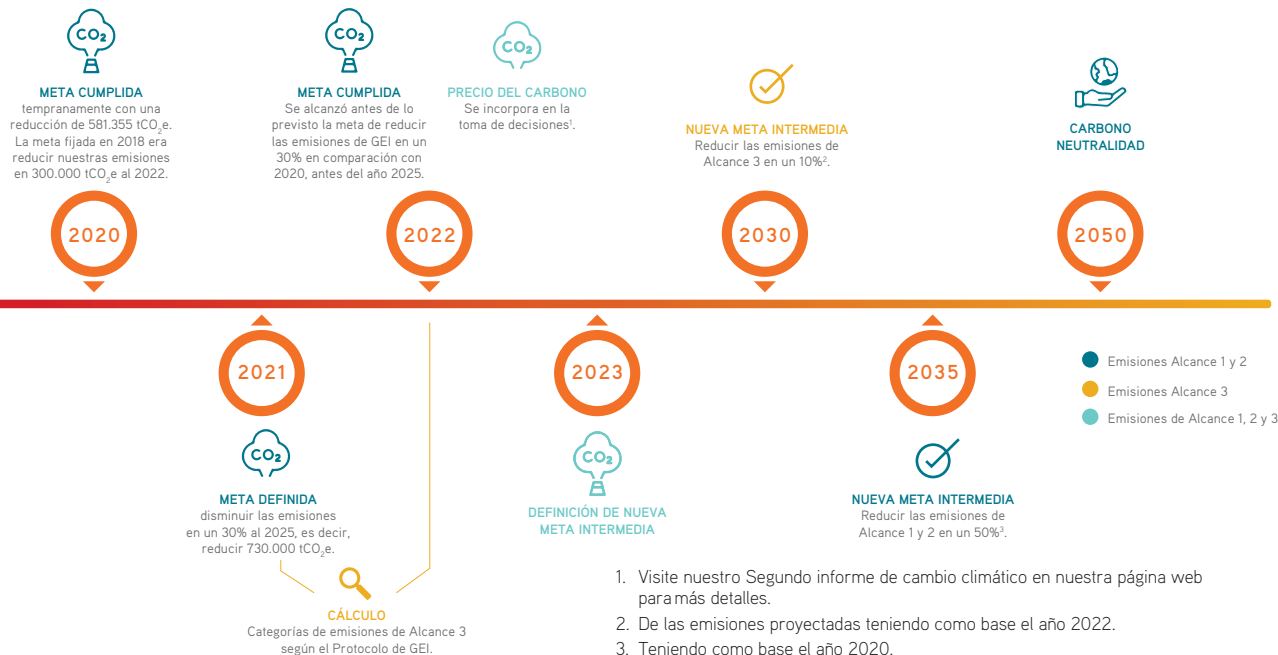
$CO_2$

META CUMPLIDA
tempranamente con una reducción de 581.355 $tCO_2e$. La meta fijada en 2018 era reducir nuestras emisiones en 300.000 $tCO_2e$ al 2022.

2020

$CO_2$

META CUMPLIDA
Se alcanzó antes de lo previsto la meta de reducir las emisiones de GEI en un 30% en comparación con 2020, antes del año 2025.

2022

$CO_2$

PRECIO DEL CARBONO
Se incorpora en la toma de decisiones$^1$.

NUEVA META INTERMEDIA
Reducir las emisiones de Alcance 3 en un 10%$^2$.

2030

CARBONO NEUTRALIDAD

2050

2021

$CO_2$

META DEFINIDA
disminuir las emisiones en un 30% al 2025, es decir, reducir 730.000 $tCO_2e$.

CÁLCULO
Categorías de emisiones de Alcance 3 según el Protocolo de GEI.

2023

$CO_2$

DEFINICIÓN DE NUEVA META INTERMEDIA

2035

NUEVA META INTERMEDIA
Reducir las emisiones de Alcance 1 y 2 en un 50%$^3$.

Emisiones Alcance 1 y 2
Emisiones Alcance 3
Emisiones de Alcance 1, 2 y 3

1. Visite nuestro Segundo informe de cambio climático en nuestra página web para más detalles.
2. De las emisiones proyectadas teniendo como base el año 2022.
3. Teniendo como base el año 2020.